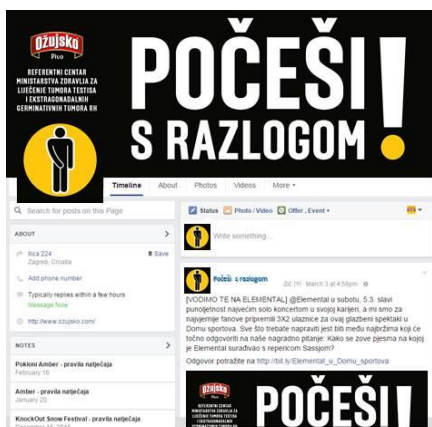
Ožujsko
Pivo

REFERENTNI CENTAR MINISTARSTVA ZDRAVLJA ZA LIJEČENJE TUMORA TESTISA I EKSTRAGONADALNIH GERMINATIVNIH TUMORA RH

POČEŠI S RAZLOGOM!

Timeline About Photos Videos More

Search for posts on this Page

ABOUT

Ilica 224
Zagreb, Croatia
Save

Add phone number

Typically replies within a few hours
Message Now

http://www.ozujsko.com/

NOTES

Pokloni Amber - pravila natječaja
February 16

Amber - pravila natječaja
January 27

KnockOut Snow Festival - pravila natječaja

Status Photo / Video Offer, Event

Write something...

Počeši s razlogom
March 3 at 4:59pm

[VODIMO TE NA ELEMENTAL] @Elemental u subotu, 5.3. slavi punoljetnost najvećim solo koncertom u svojoj karijeri, a mi smo za najvjernije fanove pripremili 3X2 ulaznice za ovaj glazbeni spektakl u Domu sportova. Sve što trebate napraviti jest biti među najbržima koji će točno odgovoriti na naše nagradno pitanje: Kako se zove pjesma na kojoj je Elemental surađivao s repericom Sassjom?
Odgovor potražite na http://bit.ly/Elemental_u_Domu_sportova

Ožujsko
Pivo

REFERENTNI CENTAR MINISTARSTVA ZDRAVLJA ZA LIJEČENJE TUMORA TESTISA I EKSTRAGONADALNIH GERMINATIVNIH TUMORA RH

POČEŠI!